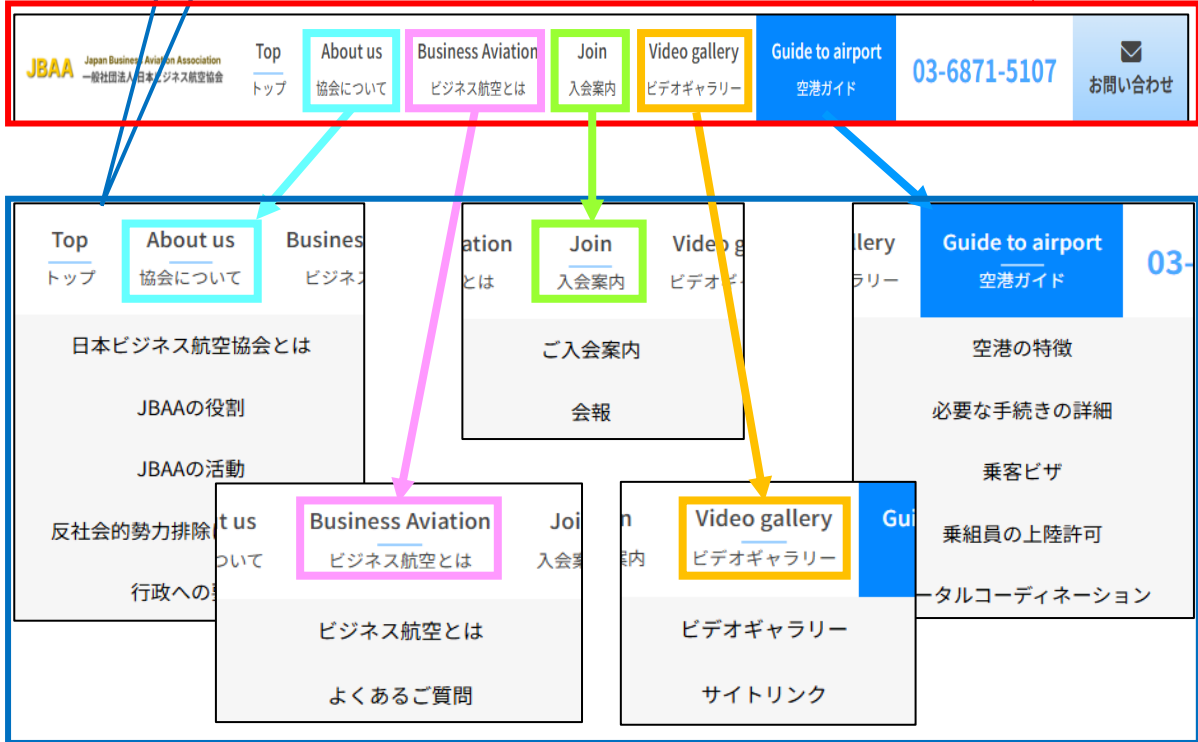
JBAA Japan Business Aviation Association 一般社団法人日本ビジネス航空協会

Top トップ

About us 協会について

Business Aviation ビジネス航空とは

Join 入会案内

Video gallery ビデオギャラリー

Guide to airport 空港ガイド

03-6871-5107

お問い合わせ

Top トップ

About us 協会について

Busines ビジネス

日本ビジネス航空協会とは

JBAAの役割

JBAAの活動

反社会的勢力排除

行政への

ation とは

Join 入会案内

Video g ビデオギ

ご入会案内

会報

llery ラリー

Guide to airport 空港ガイド

03-

空港の特徴

必要な手続きの詳細

乗客ビザ

乗組員の上陸許可

ータルコーディネーション

t us ついて

Business Aviation ビジネス航空とは

Join 入会案内

ビジネス航空とは

よくあるご質問

Video gallery ビデオギャラリー

Gui

ビデオギャラリー

サイトリンク